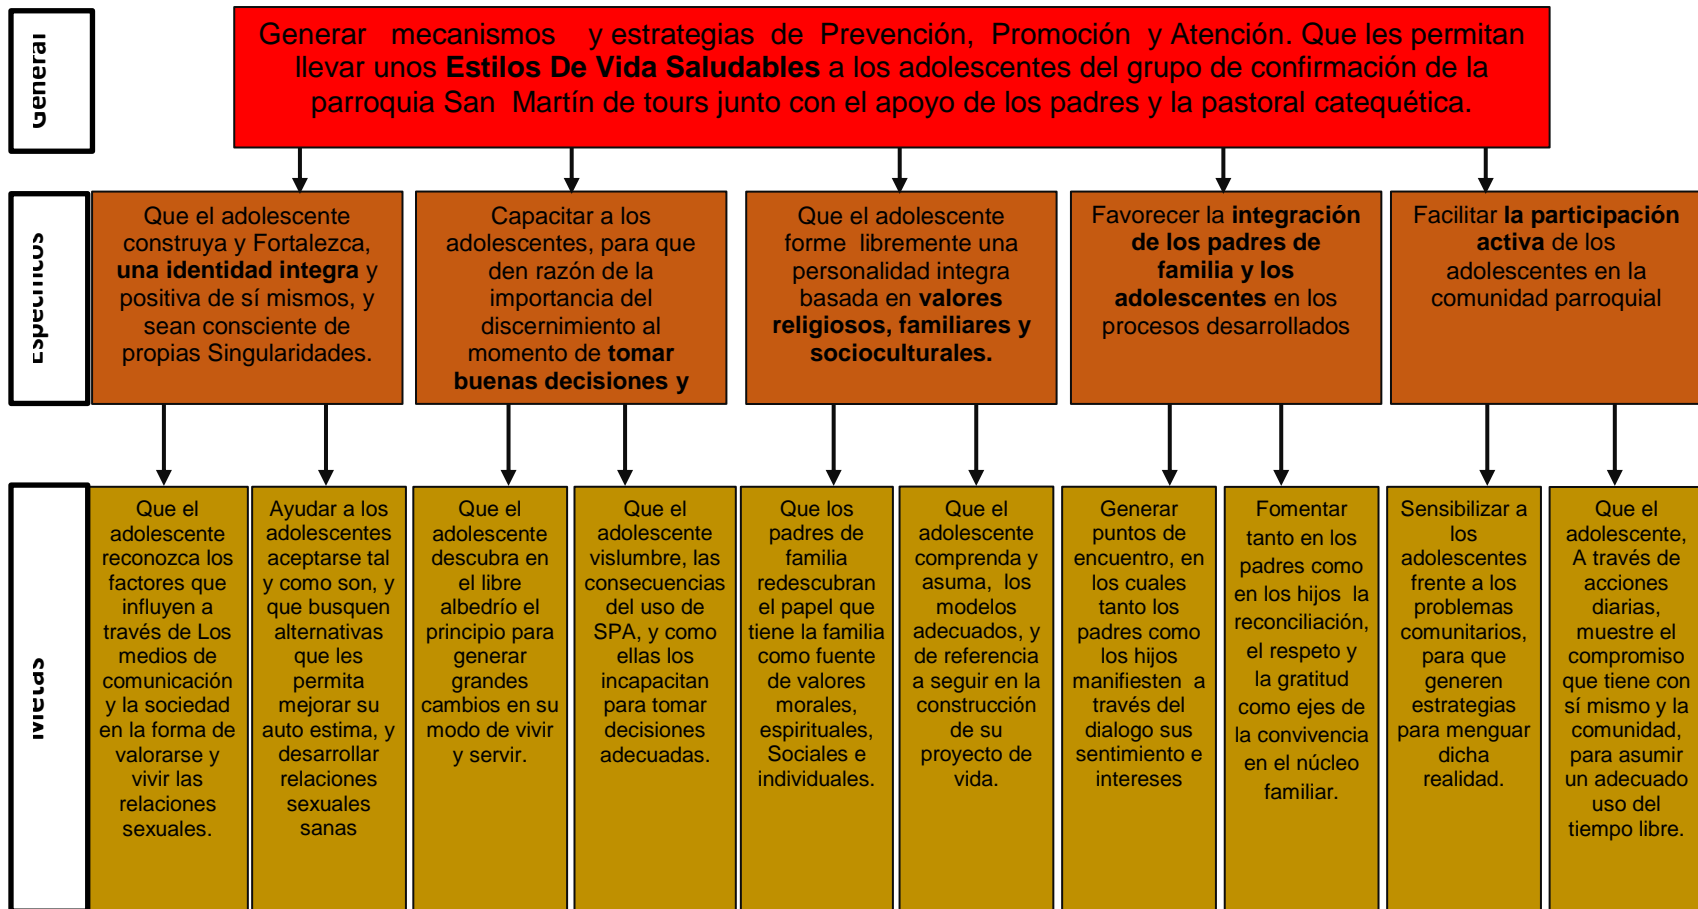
General

Generar mecanismos y estrategias de Prevención, Promoción y Atención. Que les permitan llevar unos **Estilos De Vida Saludables** a los adolescentes del grupo de confirmación de la parroquia San Martín de tours junto con el apoyo de los padres y la pastoral catequética.

Específicos

Que el adolescente construya y Fortalezca, **una identidad integra** y positiva de sí mismos, y sean consciente de propias Singularidades.

Capacitar a los adolescentes, para que den razón de la importancia del discernimiento al momento de **tomar buenas decisiones y**

Que el adolescente forme libremente una personalidad integra basada en **valores religiosos, familiares y socioculturales.**

Favorecer la **integración de los padres de familia y los adolescentes** en los procesos desarrollados

Facilitar **la participación activa** de los adolescentes en la comunidad parroquial

Metas

Que el adolescente reconozca los factores que influyen a través de Los medios de comunicación y la sociedad en la forma de valorarse y vivir las relaciones sexuales.

Ayudar a los adolescentes aceptarse tal y como son, y que busquen alternativas que les permita mejorar su auto estima, y desarrollar relaciones sexuales sanas

Que el adolescente descubra en el libre albedrío el principio para generar grandes cambios en su modo de vivir y servir.

Que el adolescente vislumbre, las consecuencias del uso de SPA, y como ellas los incapacitan para tomar decisiones adecuadas.

Que los padres de familia redescubran el papel que tiene la familia como fuente de valores morales, espirituales, Sociales e individuales.

Que el adolescente comprenda y asuma, los modelos adecuados, y de referencia a seguir en la construcción de su proyecto de vida.

Generar puntos de encuentro, en los cuales tanto los padres como los hijos manifiesten a través del dialogo sus sentimiento e intereses

Fomentar tanto en los padres como en los hijos la reconciliación, el respeto y la gratitud como ejes de la convivencia en el núcleo familiar.

Sensibilizar a los adolescentes frente a los problemas comunitarios, para que generen estrategias para menguar dicha realidad.

Que el adolescente, A través de acciones diarias, muestre el compromiso que tiene con sí mismo y la comunidad, para asumir un adecuado uso del tiempo libre.